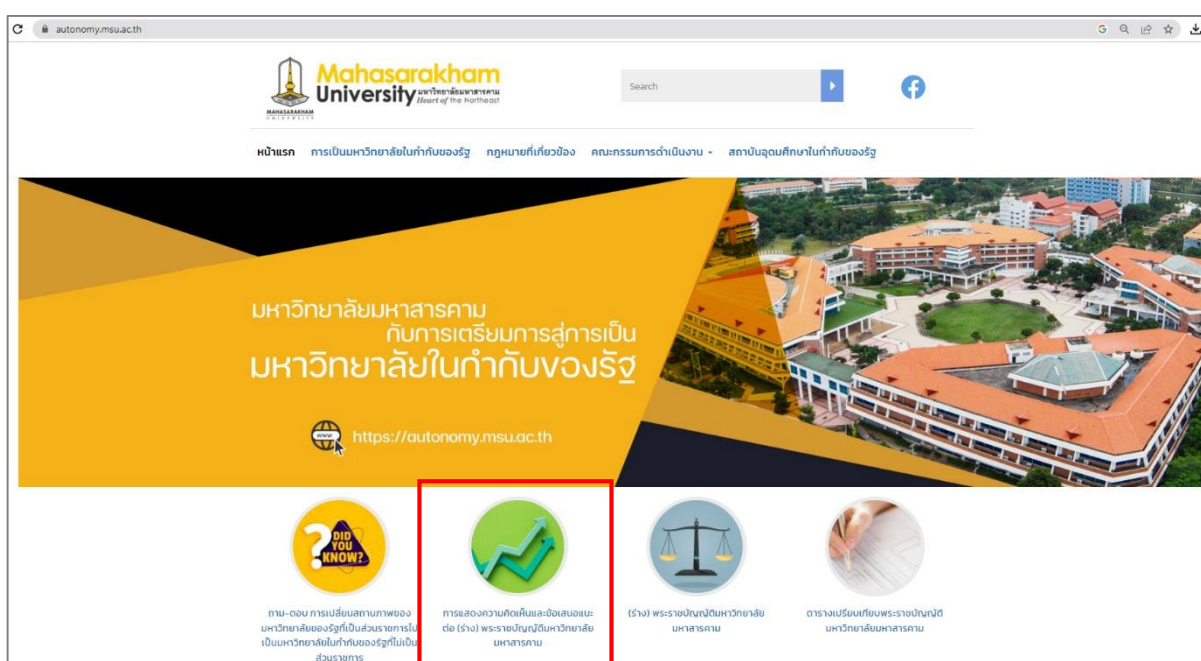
autonomy.msu.ac.th

Mahasarakham University มหาวิทยาลัยมหาสารคาม Heart of the Northeast

MAHASARAKHAM UNIVERSITY

Search

หน้าแรก การเป็นมหาวิทยาลัยในกำกับของรัฐ กฎหมายที่เกี่ยวข้อง คณะกรรมการดำเนินงาน สถาบันอุดมศึกษาในกำกับของรัฐ

มหาวิทยาลัยมหาสารคาม กับการเตรียมการสู่การเป็น มหาวิทยาลัยในกำกับของรัฐ

www https://autonomy.msu.ac.th

DID YOU KNOW?

ถาม-ตอบ การเปลี่ยนสถานภาพของมหาวิทยาลัยของรัฐที่เป็นส่วนราชการไปเป็นมหาวิทยาลัยในกำกับของรัฐที่ไม่เป็นส่วนราชการ

การแสดงความคิดเห็นและข้อเสนอแนะต่อ (ร่าง) พระราชบัญญัติมหาวิทยาลัยมหาสารคาม

(ร่าง) พระราชบัญญัติมหาวิทยาลัยมหาสารคาม

ตารางเปรียบเทียบพระราชบัญญัติมหาวิทยาลัยมหาสารคาม